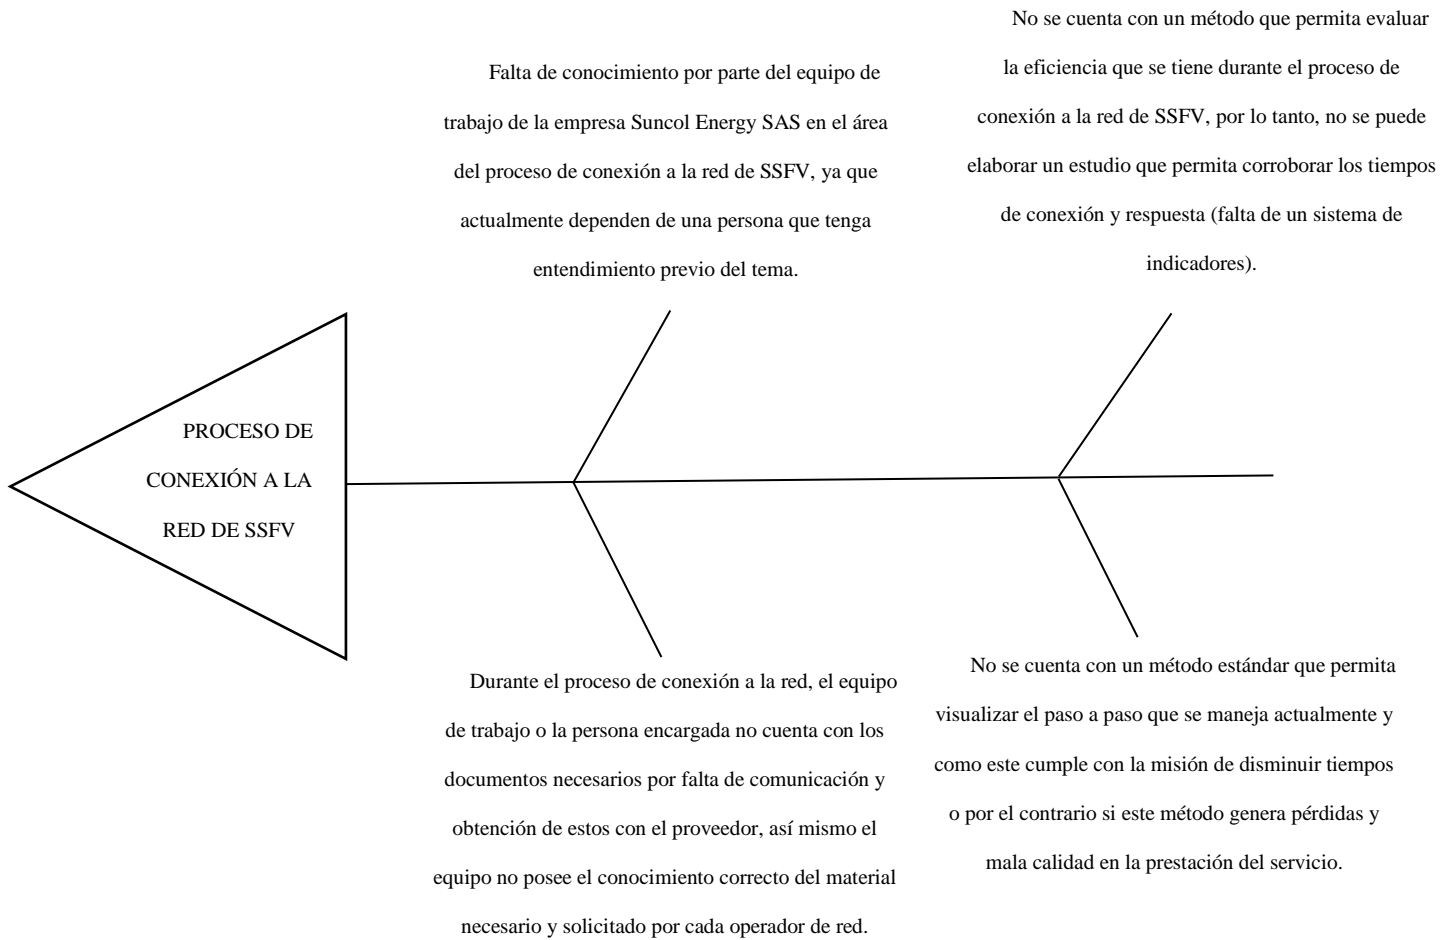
Falta de conocimiento por parte del equipo de trabajo de la empresa Suncol Energy SAS en el área del proceso de conexión a la red de SSFV, ya que actualmente dependen de una persona que tenga entendimiento previo del tema.

No se cuenta con un método que permita evaluar la eficiencia que se tiene durante el proceso de conexión a la red de SSFV, por lo tanto, no se puede elaborar un estudio que permita corroborar los tiempos de conexión y respuesta (falta de un sistema de indicadores).

PROCESO DE CONEXIÓN A LA RED DE SSFV

Durante el proceso de conexión a la red, el equipo de trabajo o la persona encargada no cuenta con los documentos necesarios por falta de comunicación y obtención de estos con el proveedor, así mismo el equipo no posee el conocimiento correcto del material necesario y solicitado por cada operador de red.

No se cuenta con un método estándar que permita visualizar el paso a paso que se maneja actualmente y como este cumple con la misión de disminuir tiempos o por el contrario si este método genera pérdidas y mala calidad en la prestación del servicio.